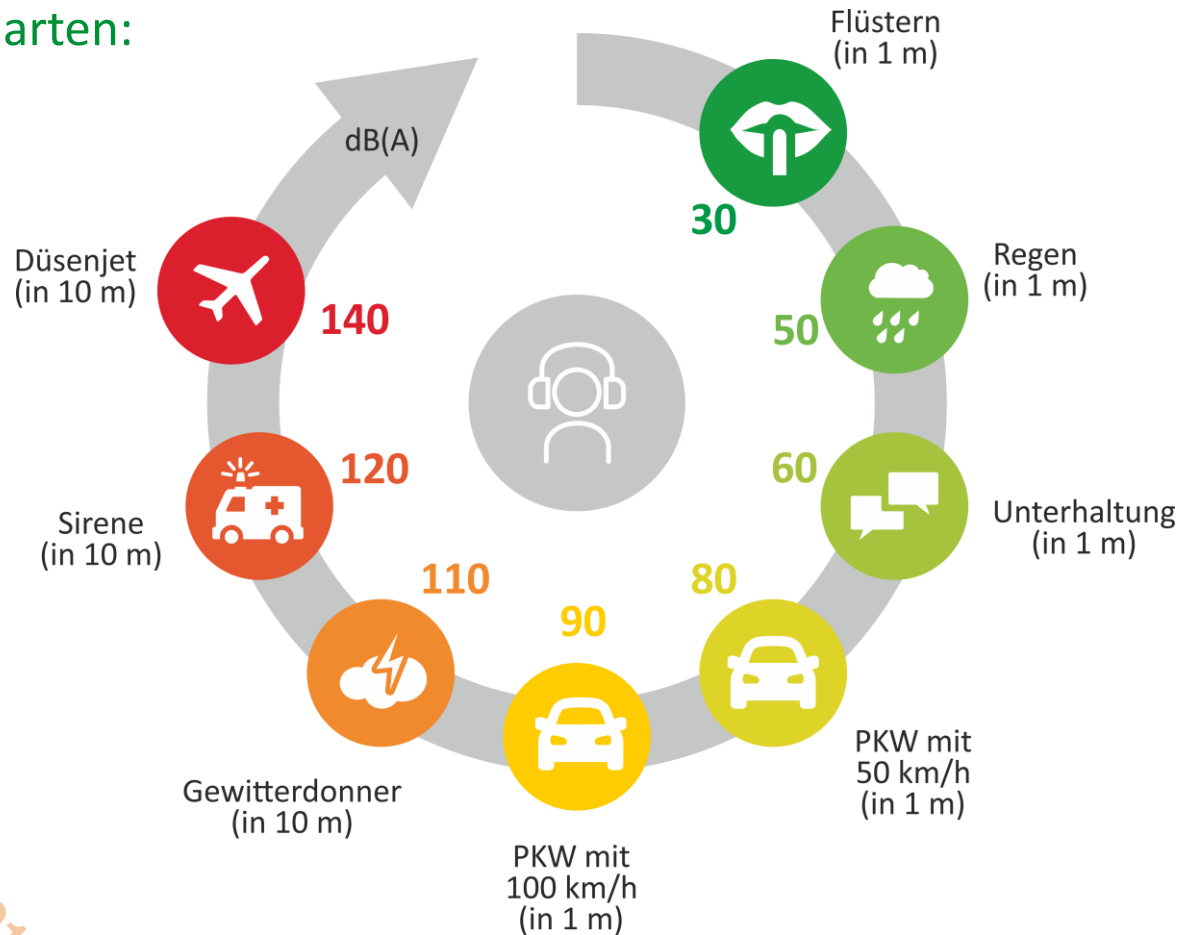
arten:

dB(A)

Flüstern
(in 1 m)

30

Regen
(in 1 m)

50

60

Unterhaltung
(in 1 m)

80

PKW mit
50 km/h
(in 1 m)

90

PKW mit
100 km/h
(in 1 m)

110

Gewitterdonner
(in 10 m)

120

Sirene
(in 10 m)

140

Düsenjet
(in 10 m)